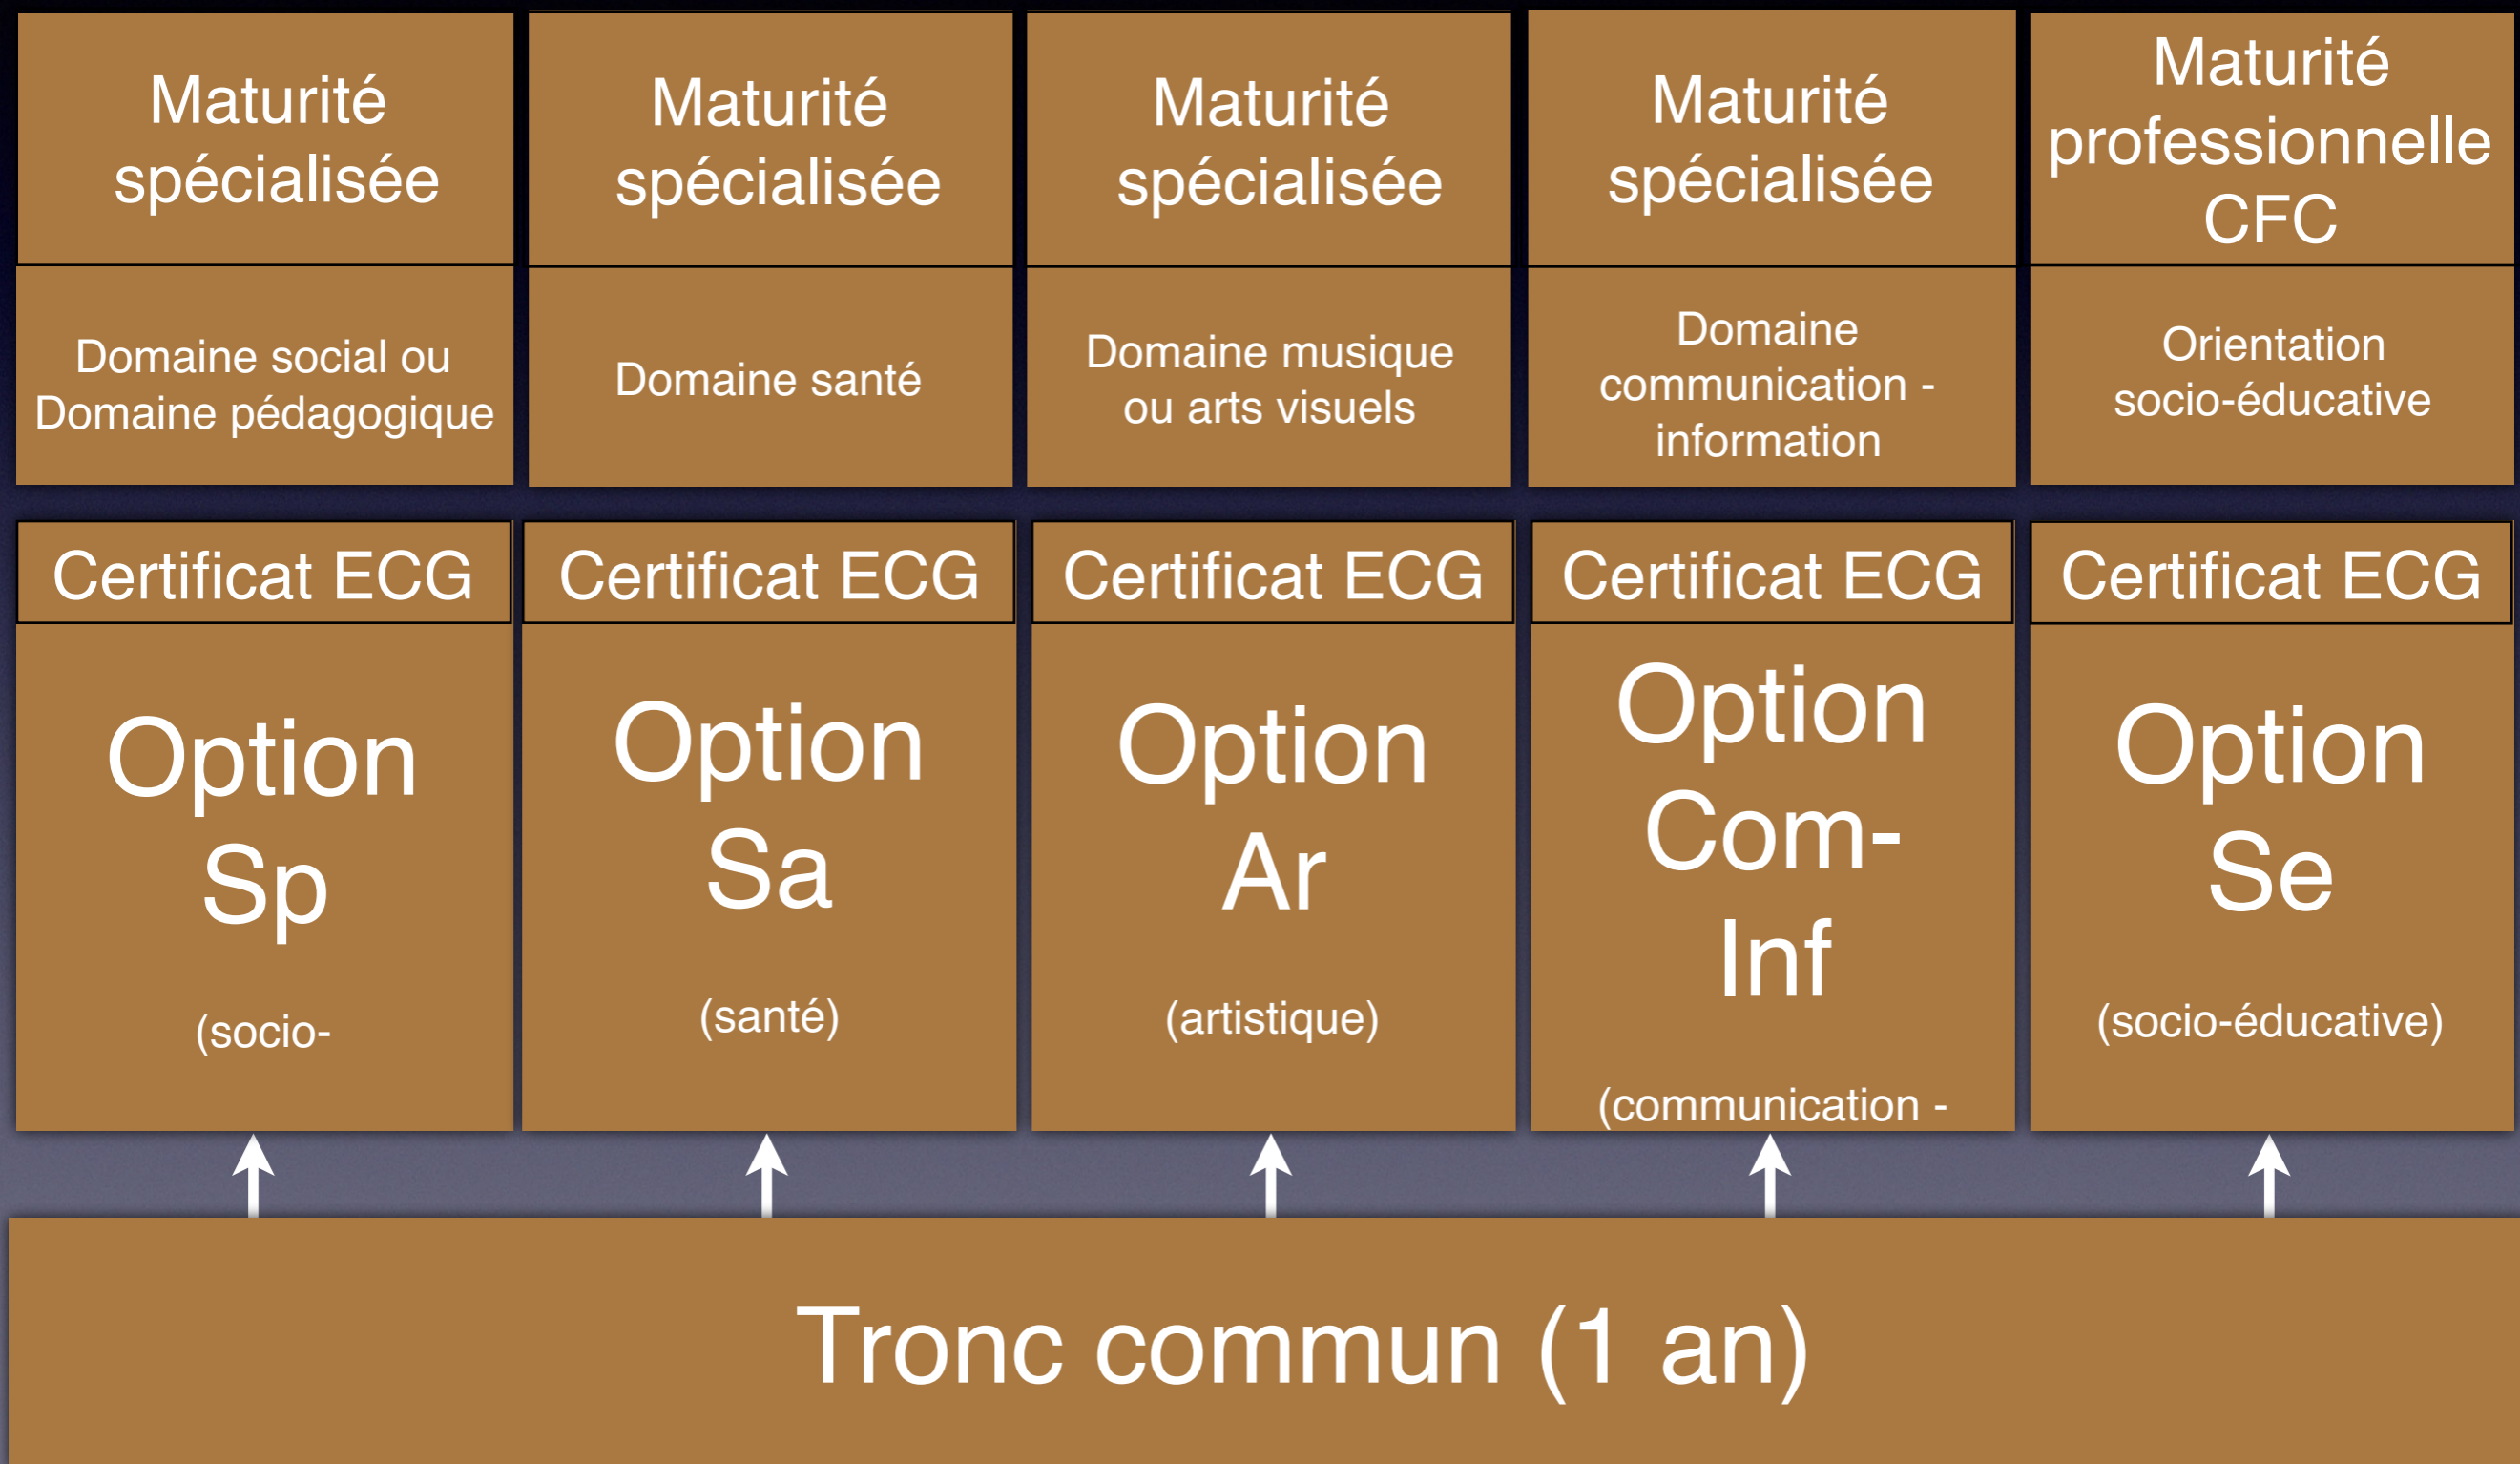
Maturité spécialisée

Domaine social ou Domaine pédagogique

Maturité spécialisée

Domaine santé

Maturité spécialisée

Domaine musique ou arts visuels

Maturité spécialisée

Domaine communication - information

Maturité professionnelle CFC

Orientation socio-éducative

Certificat ECG

Option Sp

(socio-

Certificat ECG

Option Sa

(santé)

Certificat ECG

Option Ar

(artistique)

Certificat ECG

Option Com-Inf

(communication -

Certificat ECG

Option Se

(socio-éducative)

Tronc commun (1 an)